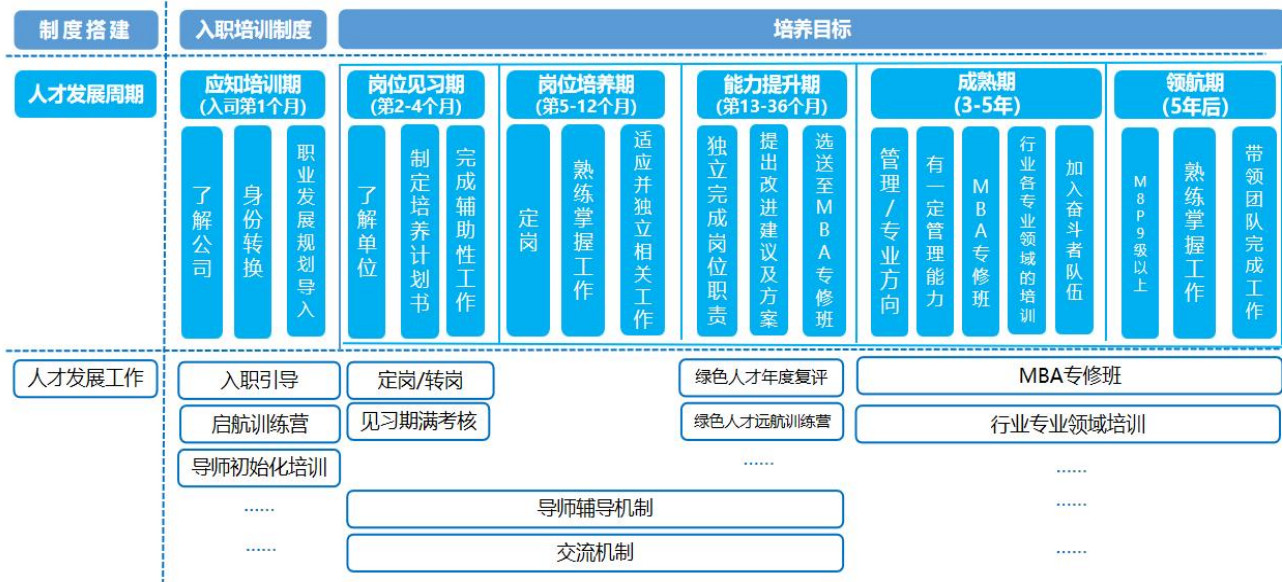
制度搭建
入职培训制度
培养目标

人才发展周期

应知培训期
(入司第1个月)
了解公司
身份转换
职业发展规划导入

岗位见习期
(第2-4个月)
了解单位
制定培养计划书
完成辅助性工作

岗位培养期
(第5-12个月)
定岗
熟练掌握工作
适应并独立相关工作

能力提升期
(第13-36个月)
独立完成岗位职责
提出改进建议及方案
选送至MBA专修班

成熟期
(3-5年)
管理/专业方向
有一定管理能力
MBA专修班
行业各专业领域的培训
加入奋斗者队伍

领航期
(5年后)
M8P9级以上
熟练掌握工作
带领团队完成工作

人才发展工作
入职引导
启航训练营
导师初始化培训
......
......
定岗/转岗
见习期满考核
绿色人才年度复评
绿色人才远航训练营
......
MBA专修班
行业专业领域培训
......
......
......
导师辅导机制
交流机制